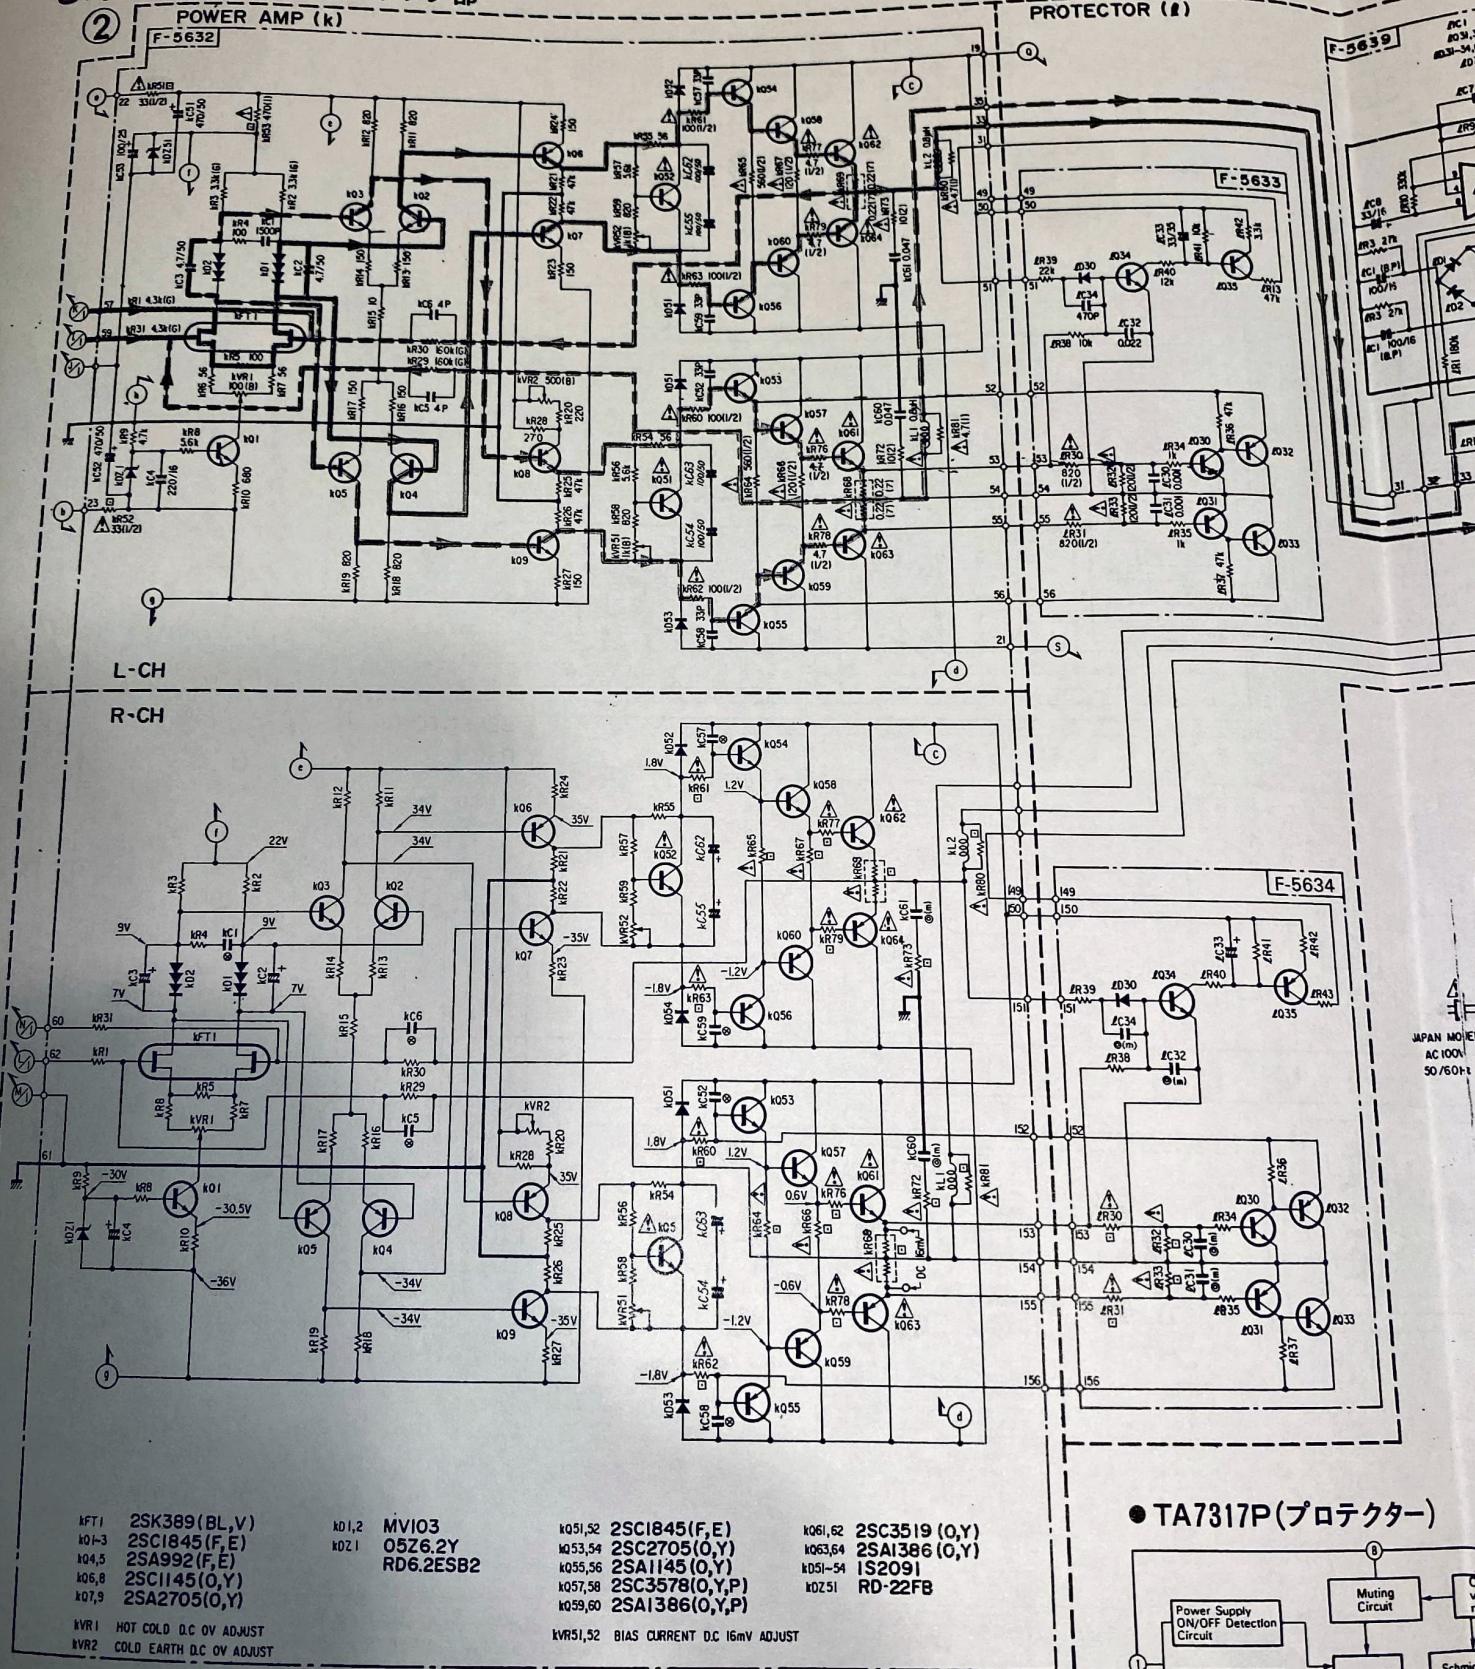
② POWER AMP (k)
F-5632
PROTECTOR (ℓ)
F-5639
F-5633
F-5634

L-CH
R-CH

kR51 33(1/2)
kC51 470/50
kR53 470(1/2)
kC53 100/25
kDZ51
kR3 3.3k(G)
kR2 3.3k(G)
kR12 820
kR11 820
kQ3
kQ2
kR4 100
kC1 1500P
kD2
kD1
kC3 47/50
kC2 47/50
kR14 150
kR13 150
kR15 10
kC6 4P
kR30 160k(G)
kR29 160k(G)
kC5 4P
kFT1
kR5 100
kVR1 100(B)
kR6 56
kR7 56
kR17 150
kR16 150
kR1 4.3k(G)
kR31 4.3k(G)
kR9 4.7k
kR8 5.6k
kQ1
kC52 470/50
kDZ1
kC4 220/16
kR10 680
kR52 33(1/2)
kQ5
kQ4
kR19 820
kR18 820
kQ6
kQ7
kQ8
kQ9
kR24 150
kR21 47k
kR22 47k
kR23 150
kR55 56
kR57 5.6k
kR59 820
kR52 1k(B)
kQ52
kC62
kC55
kR63 100(1/2)
kR61 100(1/2)
kQ54
kQ58
kQ62
kQ64
kQ60
kQ56
kR65 560(1/2)
kR67 12(1/2)
kR77 4.7 (1/2)
kR69 0.22(7)
kR73 0.22(7)
kR79 4.7 (1/2)
kD52
kD54
kD51
kD53
kC57 33P
kC59 33P
kC52 33P
kC58 33P
kVR2 500(B)
kR28 270
kR20 220
kR60 100(1/2)
kR54 56
kR56 5.6k
kR58 820
kVR51 1k(B)
kQ51
kC63
kC54
kR64 560(1/2)
kR66 120(1/2)
kR76 4.7 (1/2)
kR68
kR72 10(2)
kR78 4.7 (1/2)
kR62 100(1/2)
kQ53
kQ55
kQ57
kQ59
kQ61
kQ63
kR25 47k
kR26 47k
kR27 150
kC60 0.047
kC61 0.047
kL1 0.9μH
kL2 0.9μH
kR80 4.7(1)
kR81 4.7(1)
ℓR39 22k
ℓD30
ℓC34 470P
ℓQ34
ℓR40 12k
ℓC33 33/35
ℓR41 10k
ℓR42 3.3k
ℓQ35
ℓR13 47k
ℓR38 10k
ℓC32 0.022
ℓR30 820(1/2)
ℓR32 200(1/2)
ℓR33 200(1/2)
ℓC30 0.001
ℓC31 0.001
ℓR34 1k
ℓR35 1k
ℓR31 820(1/2)
ℓQ30
ℓQ31
ℓQ32
ℓQ33
ℓR36 47k
ℓR37 47k
ℓC8 33/16
ℓR10 330k
ℓR3 27k
ℓC1 (B.P) 100/16
ℓD1
ℓD2
ℓR1 180k

22 23 19 35 33 31 49 50 51 52 53 54 55 56 21 57 59 60 61 62
149 150 151 152 153 154 155 156

22V 9V 7V 34V 35V -35V -30V -30.5V -36V -34V 1.8V 1.2V -1.2V -1.8V 0.6V -0.6V 16mV DC

JAPAN MODEL AC100V 50/60Hz

kFT1 2SK389(BL,V)
kQ1-3 2SC1845(F,E)
kQ4,5 2SA992(F,E)
kQ6,8 2SC1145(O,Y)
kQ7,9 2SA2705(O,Y)
kD1,2 MV103
kDZ1 05Z6.2Y
RD6.2ESB2
kQ51,52 2SC1845(F,E)
kQ53,54 2SC2705(O,Y)
kQ55,56 2SA1145(O,Y)
kQ57,58 2SC3578(O,Y,P)
kQ59,60 2SA1386(O,Y,P)
kQ61,62 2SC3519(O,Y)
kQ63,64 2SA1386(O,Y)
kD51-54 1S2091
kDZ51 RD-22FB
kVR1 HOT COLD D.C 0V ADJUST
kVR2 COLD EARTH D.C 0V ADJUST
kVR51,52 BIAS CURRENT D.C 16mV ADJUST

● TA7317P(プロテクター)
Power Supply ON/OFF Detection Circuit
Muting Circuit